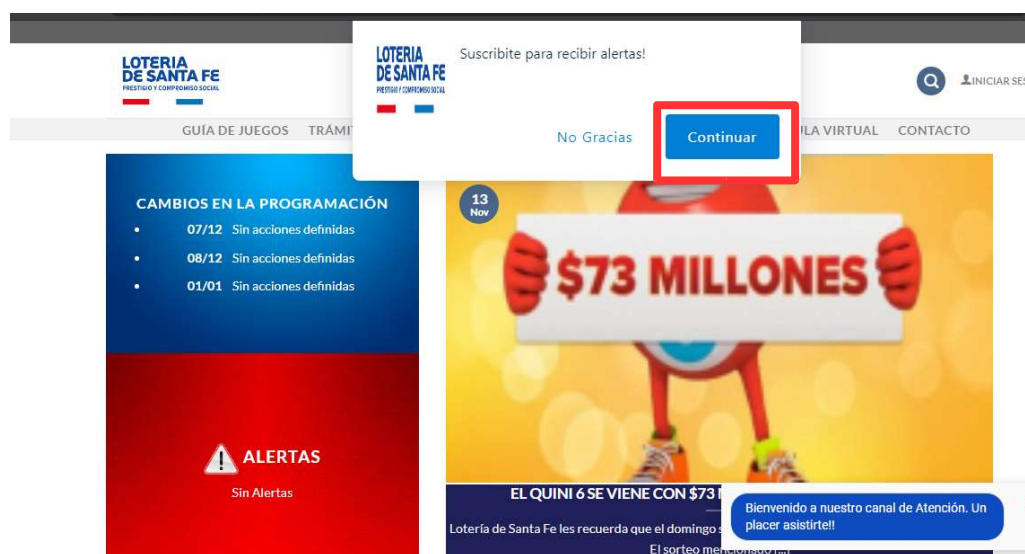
LOTERIA DE SANTA FE
PRESTIGIO Y COMPROMISO SOCIAL

LOTERIA DE SANTA FE
PRESTIGIO Y COMPROMISO SOCIAL

Suscribite para recibir alertas!

No Gracias

Continuar

INICIAR SES

GUÍA DE JUEGOS TRÁMI

ULA VIRTUAL CONTACTO

CAMBIOS EN LA PROGRAMACIÓN
• 07/12 Sin acciones definidas
• 08/12 Sin acciones definidas
• 01/01 Sin acciones definidas

13 Nov

$73 MILLONES

ALERTAS
Sin Alertas

EL QUINI 6 SE VIENE CON $73 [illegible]

Lotería de Santa Fe les recuerda que el domingo s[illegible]

El sorteo mencionado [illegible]

Bienvenido a nuestro canal de Atención. Un placer asistirte!!